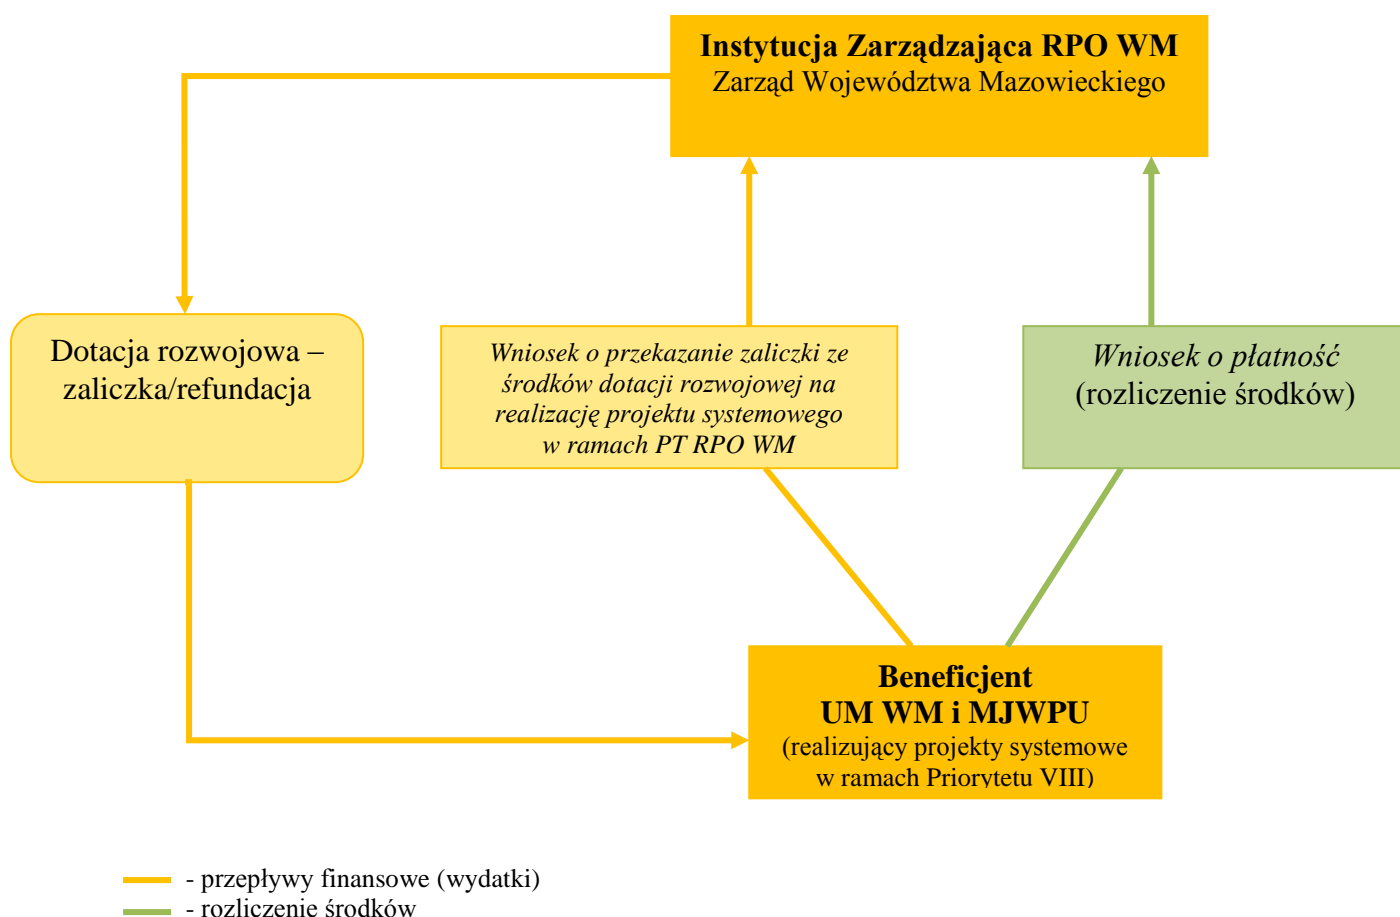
**Instytucja Zarządzająca RPO WM**
Zarząd Województwa Mazowieckiego

Dotacja rozwojowa – zaliczka/refundacja

*Wniosek o przekazanie zaliczki ze środków dotacji rozwojowej na realizację projektu systemowego w ramach PT RPO WM*

*Wniosek o płatność*
(rozliczenie środków)

**Beneficjent**
**UM WM i MJWPU**
(realizujący projekty systemowe w ramach Priorytetu VIII)

- przepływy finansowe (wydatki)
- rozliczenie środków